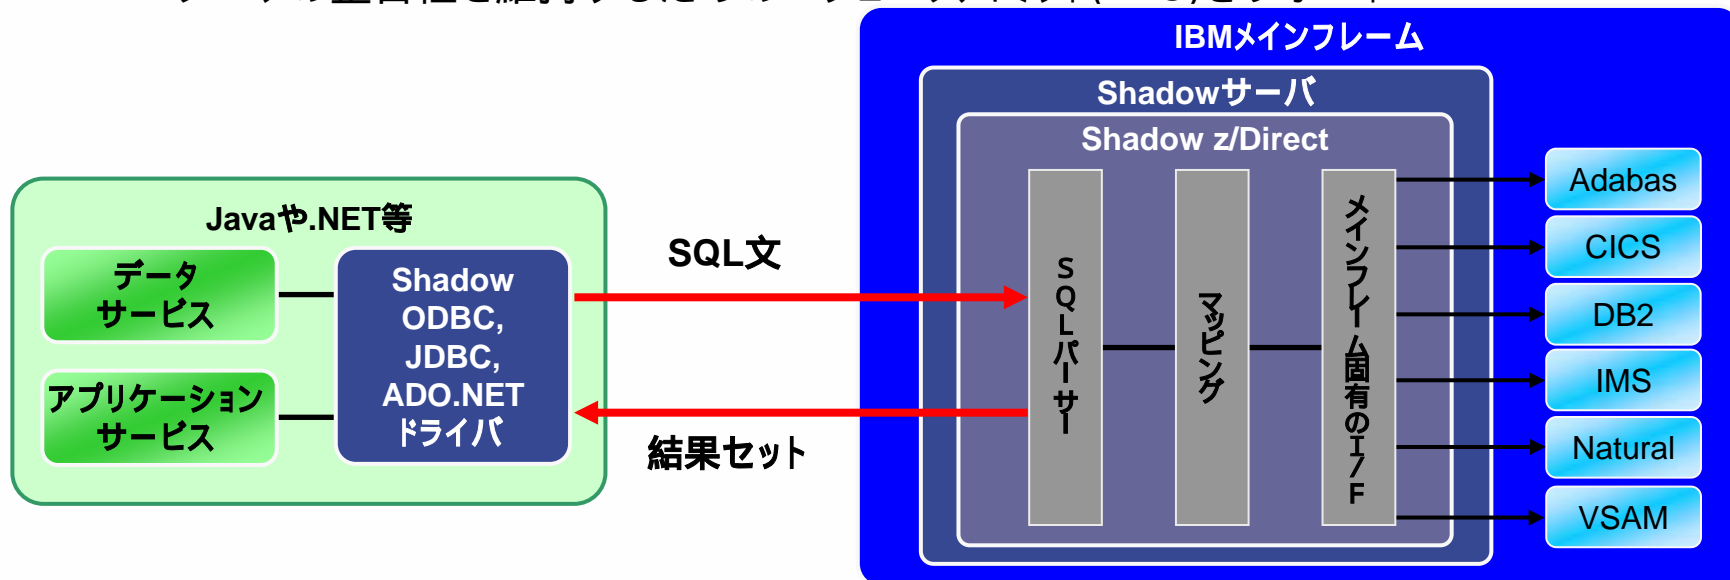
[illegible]

IBMメインフレーム

Shadowサーバ

Shadow z/Direct

Javaや.NET等

データサービス

アプリケーションサービス

Shadow ODBC, JDBC, ADO.NET ドライバ

SQL文

結果セット

SQLパーサー

マッピング

メインフレーム固有のI/F

Adabas

CICS

DB2

IMS

Natural

VSAM